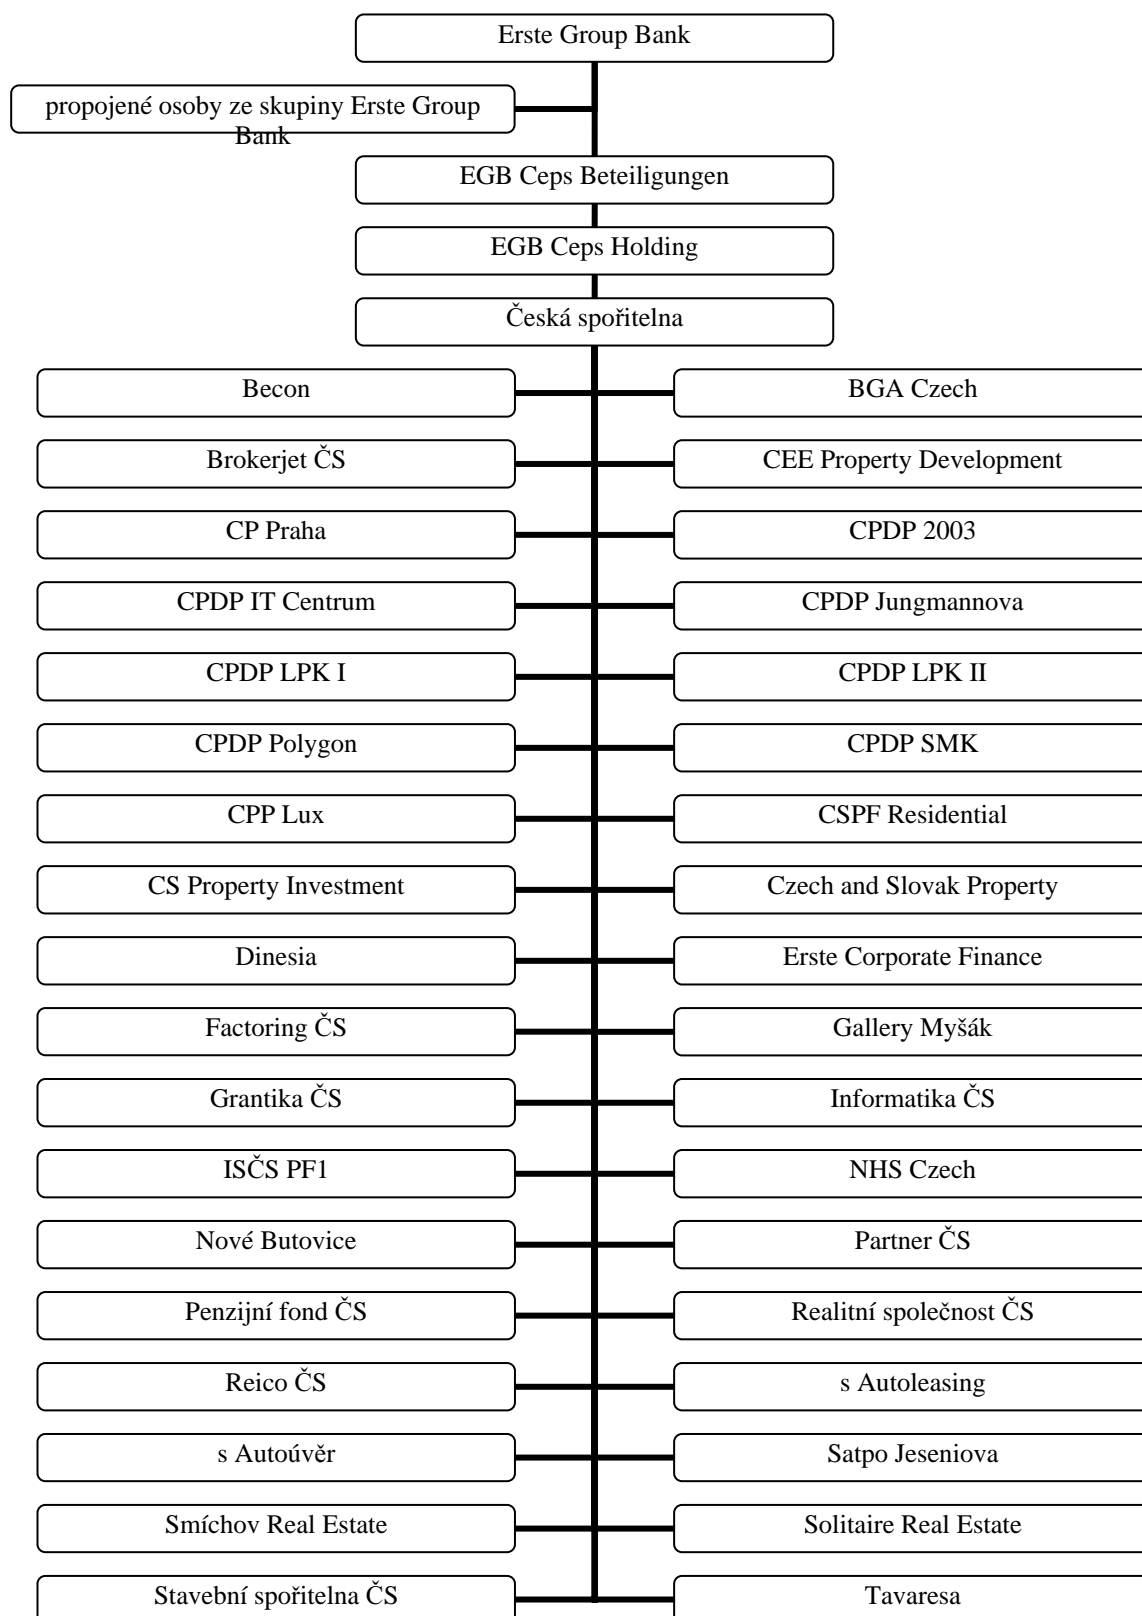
Erste Group Bank

propojené osoby ze skupiny Erste Group Bank

EGB Ceps Beteiligungen

EGB Ceps Holding

Česká spořitelna

Becon

BGA Czech

Brokerjet ČS

CEE Property Development

CP Praha

CPDP 2003

CPDP IT Centrum

CPDP Jungmannova

CPDP LPK I

CPDP LPK II

CPDP Polygon

CPDP SMK

CPP Lux

CSPF Residential

CS Property Investment

Czech and Slovak Property

Dinesia

Erste Corporate Finance

Factoring ČS

Gallery Myšák

Grantika ČS

Informatika ČS

ISČS PF1

NHS Czech

Nové Butovice

Partner ČS

Penzijní fond ČS

Realitní společnost ČS

Reico ČS

s Autoleasing

s Autoúvěr

Satpo Jeseniova

Smíchov Real Estate

Solitaire Real Estate

Stavební spořitelna ČS

Tavaresa